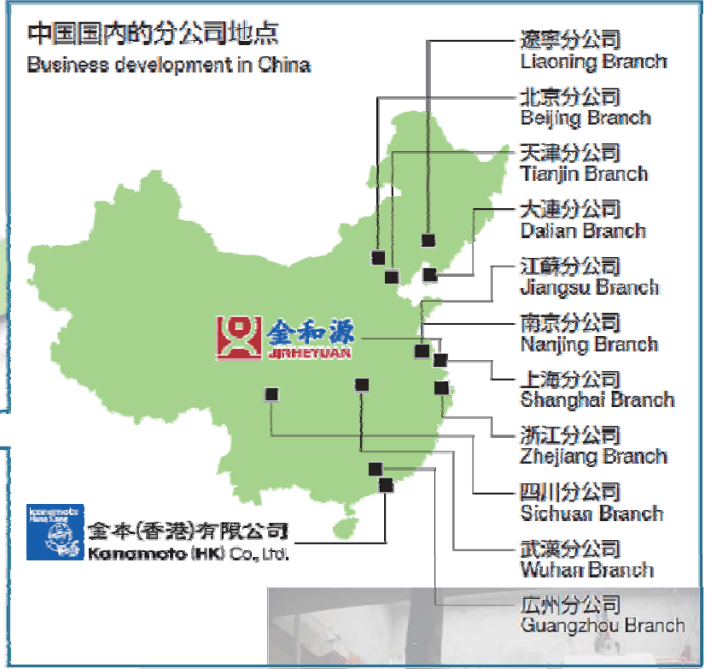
中国国内的分公司地点
Business development in China

遼寧分公司
Liaoning Branch

北京分公司
Beijing Branch

天津分公司
Tianjin Branch

大連分公司
Dalian Branch

江蘇分公司
Jiangsu Branch

南京分公司
Nanjing Branch

上海分公司
Shanghai Branch

浙江分公司
Zhejiang Branch

四川分公司
Sichuan Branch

武漢分公司
Wuhan Branch

广州分公司
Guangzhou Branch

金和源
JINHEYUAN

Kanamoto Hong Kong
金本(香港)有限公司
Kanamoto (HK) Co., Ltd.